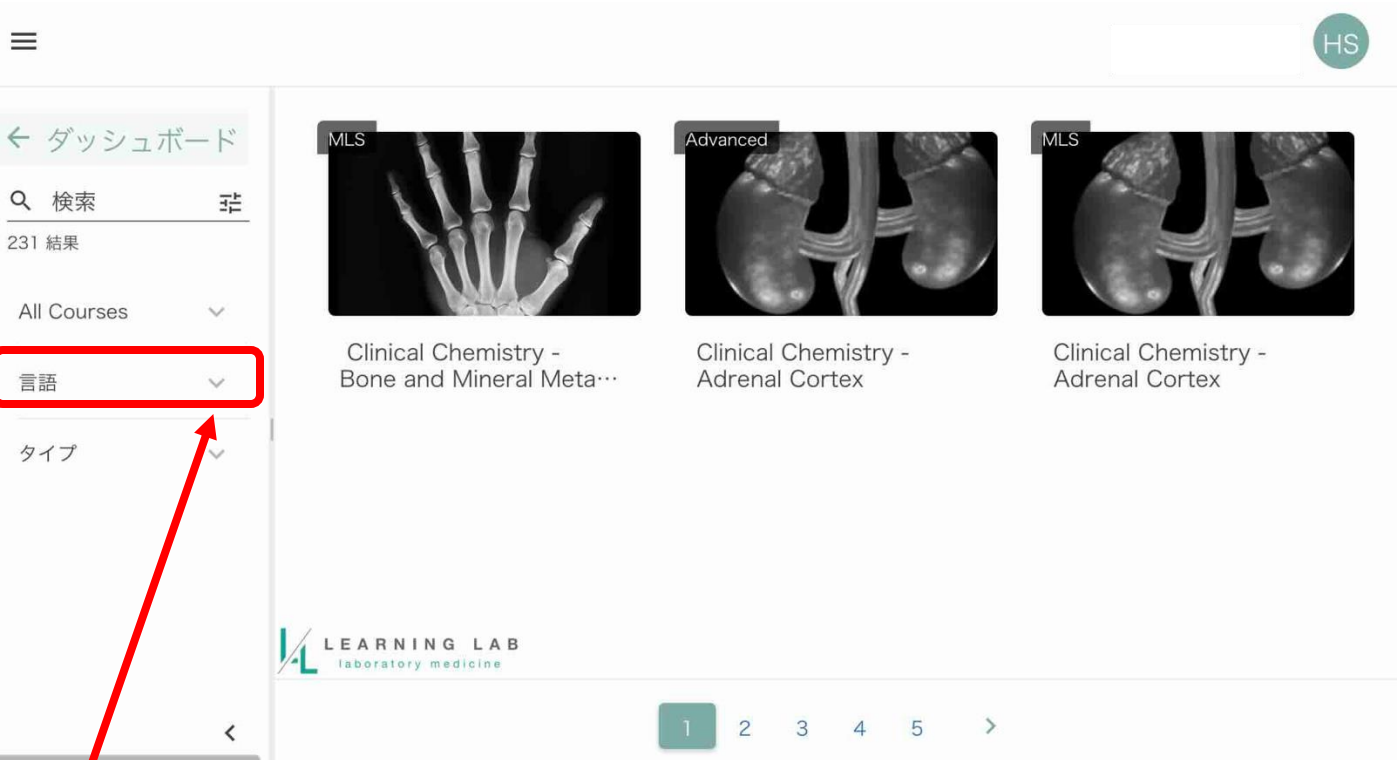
HS

← ダッシュボード

検索

231 結果

All Courses

言語

タイプ

MLS

Clinical Chemistry - Bone and Mineral Meta…

Advanced

Clinical Chemistry - Adrenal Cortex

MLS

Clinical Chemistry - Adrenal Cortex

LEARNING LAB
laboratory medicine

1 2 3 4 5 >